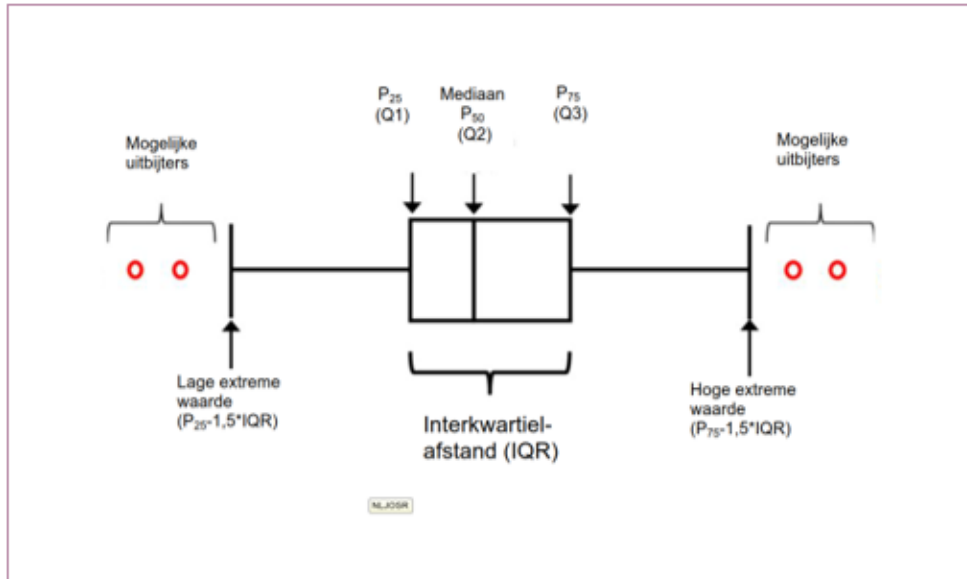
$P_{25}$
(Q1)

Mediaan
$P_{50}$
(Q2)

$P_{75}$
(Q3)

Mogelijke uitbijters

Mogelijke uitbijters

Lage extreme waarde
($P_{25}$-1,5*IQR)

Interkwartiel-afstand (IQR)

Hoge extreme waarde
($P_{75}$-1,5*IQR)

NLJOSR